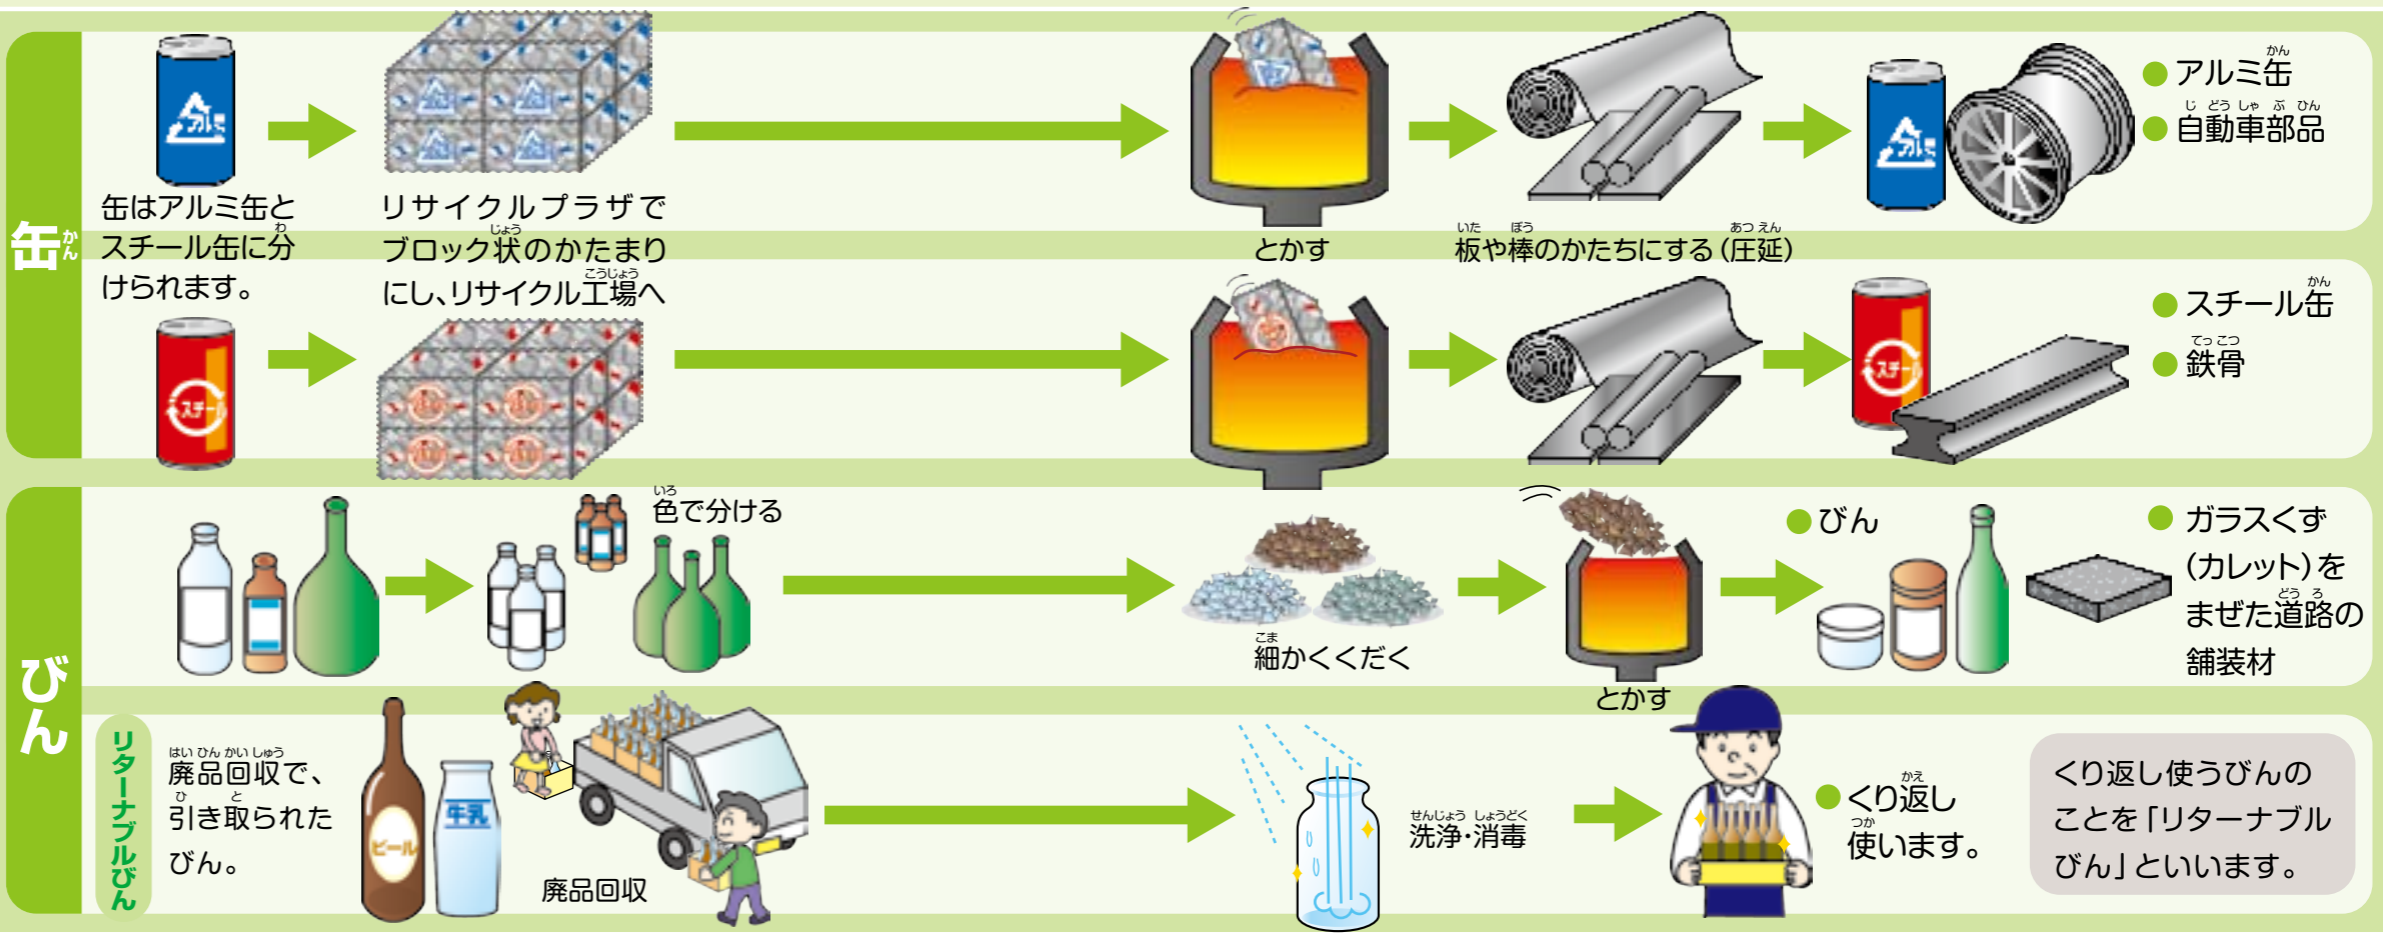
缶かん

缶はアルミ缶とスチール缶に分わけられます。

リサイクルプラザでブロック状じょうのかたまりにし、リサイクル工場こうじょうへ

とかす

板いたや棒ぼうのかたちにする（圧延あつえん）

● アルミ缶かん
● 自動車部品じどうしゃぶひん

● スチール缶かん
● 鉄骨てっこつ

びん

色いろで分ける

細こまかくくだく

とかす

● びん

● ガラスくず（カレット）をまぜた道路どうろの舗装材

リターナブルびん

廃品回収はいひんかいしゅうで、引ひき取とられたびん。

ビール

牛乳

廃品回収

洗浄・消毒せんじょう しょうどく

● くり返かえし使つかいます。

くり返し使うびんのことを「リターナブルびん」といいます。